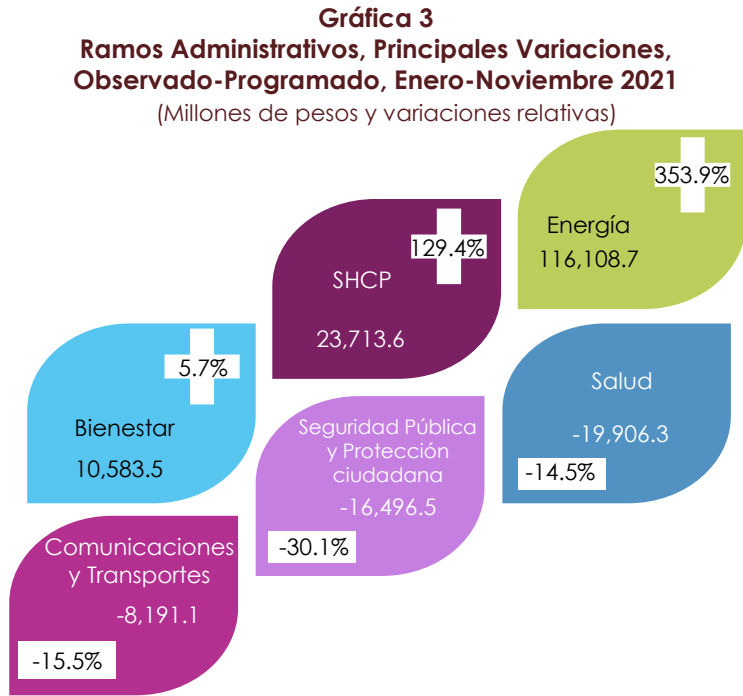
Gráfica 3
Ramos Administrativos, Principales Variaciones, Observado-Programado, Enero-Noviembre 2021
(Millones de pesos y variaciones relativas)

353.9%
Energía
116,108.7

129.4%
SHCP
23,713.6

5.7%
Bienestar
10,583.5

Salud
-19,906.3
-14.5%

Seguridad Pública y Protección ciudadana
-16,496.5
-30.1%

Comunicaciones y Transportes
-8,191.1
-15.5%